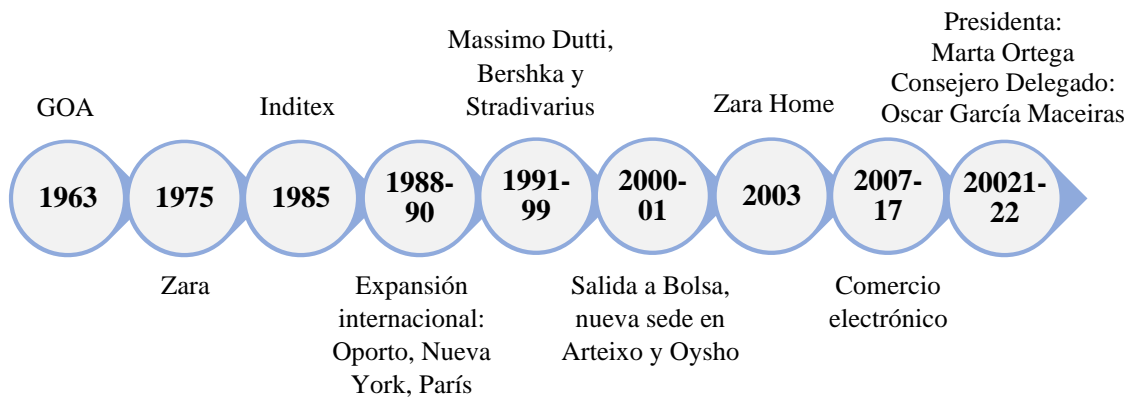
GOA

Inditex

Massimo Dutti, Bershka y Stradivarius

Zara Home

Presidenta: Marta Ortega Consejero Delegado: Oscar García Maceiras

1963

1975

1985

1988-90

1991-99

2000-01

2003

2007-17

20021-22

Zara

Expansión internacional: Oporto, Nueva York, París

Salida a Bolsa, nueva sede en Arteixo y Oysho

Comercio electrónico